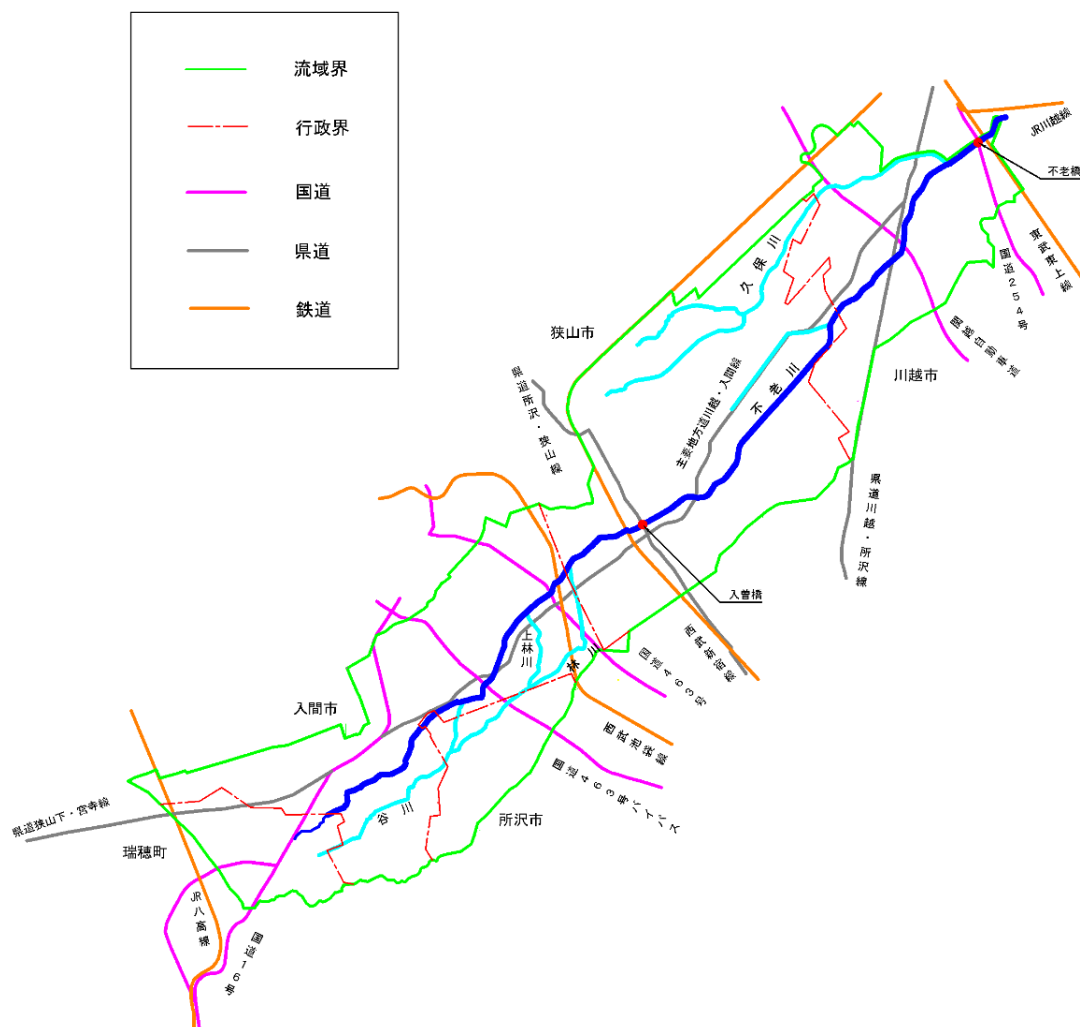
流域界
行政界
国道
県道
鉄道

JR川越線
不老橋
東武東上線
国道254号
関越自動車道
狭山市
久保川
県道所沢・狭山線
主要地方道川越・入間線
不老川
川越市
県道川越・所沢線
入曽橋
西武新宿線
国道463号
上林川
林川
入間市
西武池袋線
国道463号バイパス
県道狭山下・宮寺線
谷川
所沢市
瑞穂町
JR八高線
国道16号